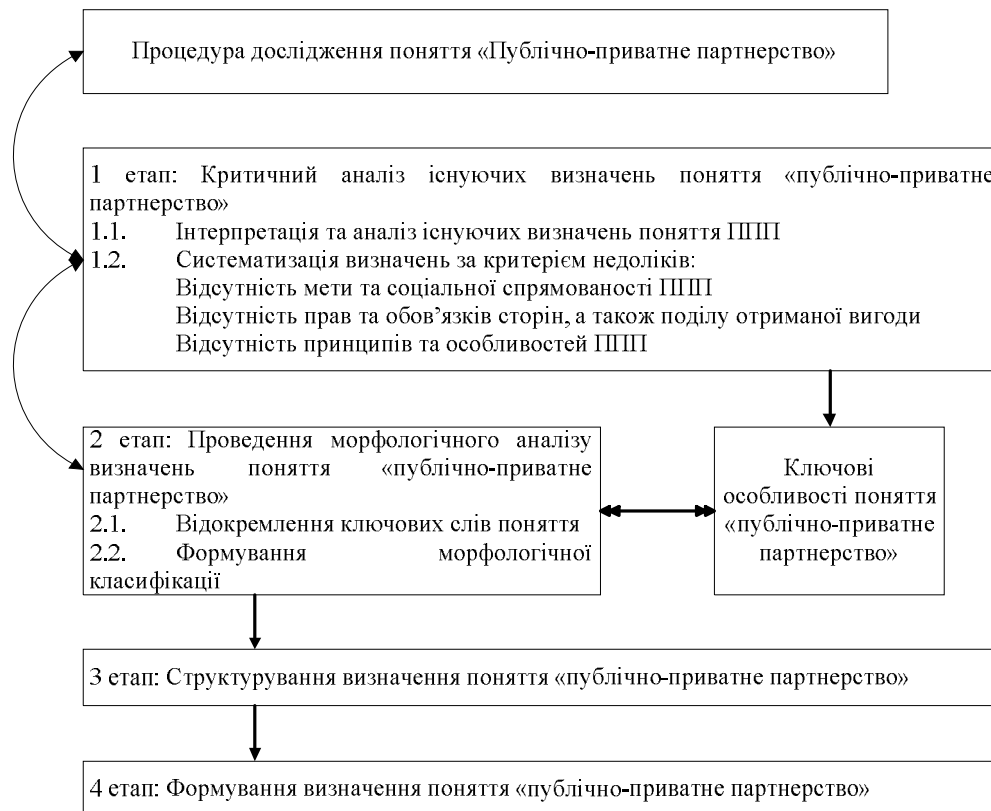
Процедура дослідження поняття «Публічно-приватне партнерство»

1 етап: Критичний аналіз існуючих визначень поняття «публічно-приватне партнерство»
1.1. Інтерпретація та аналіз існуючих визначень поняття ППП
1.2. Систематизація визначень за критерієм недоліків:
Відсутність мети та соціальної спрямованості ППП
Відсутність прав та обов'язків сторін, а також поділу отриманої вигоди
Відсутність принципів та особливостей ППП

2 етап: Проведення морфологічного аналізу визначень поняття «публічно-приватне партнерство»
2.1. Відокремлення ключових слів поняття
2.2. Формування морфологічної класифікації

Ключові особливості поняття «публічно-приватне партнерство»

3 етап: Структурування визначення поняття «публічно-приватне партнерство»

4 етап: Формування визначення поняття «публічно-приватне партнерство»